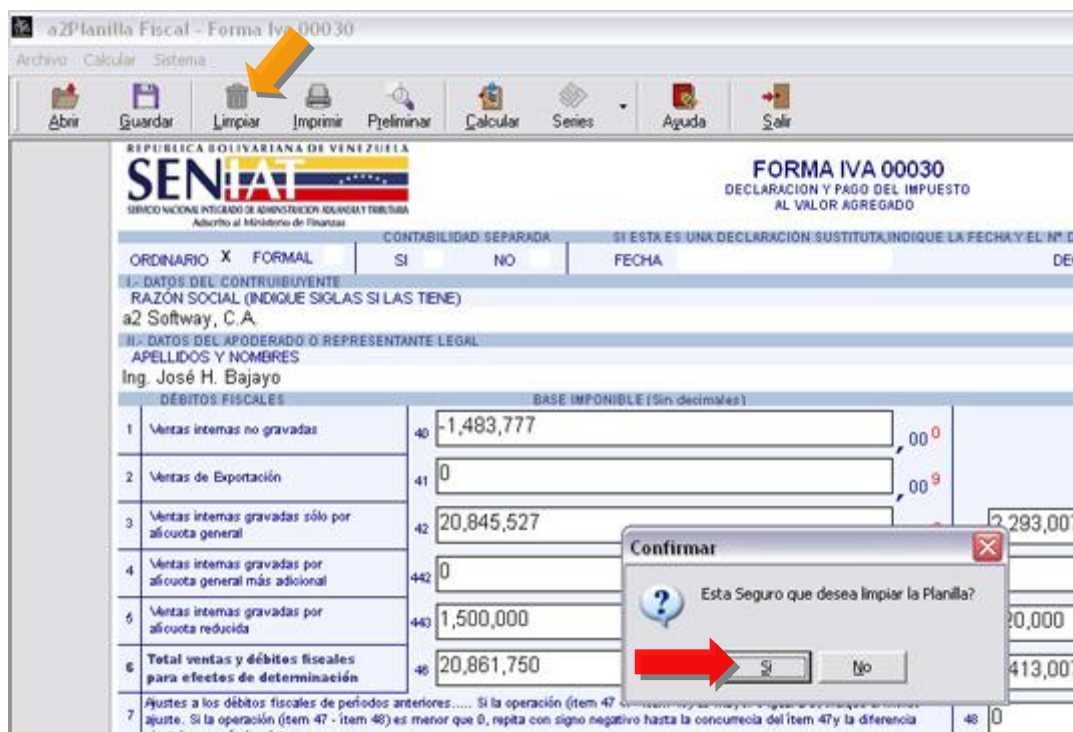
a2Planilla Fiscal - Forma Iva 00030

Archivo Calcular Sistema

Abrir Guardar Limpiar Imprimir Preliminar Calcular Series Ayuda Salir

REPUBLICA BOLIVARIANA DE VENEZUELA
SENIAT
SERVICIO NACIONAL INTEGRADO DE ADMINISTRACION ADUANERA Y TRIBUTARIA
Adscrito al Ministerio de Finanzas

FORMA IVA 00030
DECLARACION Y PAGO DEL IMPUESTO AL VALOR AGREGADO

CONTABILIDAD SEPARADA
SI ESTA ES UNA DECLARACION SUSTITUTA,INDIQUE LA FECHA Y EL Nº D

ORDINARIO X FORMAL SI NO FECHA DE

I.- DATOS DEL CONTRIBUYENTE
RAZÓN SOCIAL (INDIQUE SIGLAS SI LAS TIENE)
a2 Softway, C.A.

II.- DATOS DEL APODERADO O REPRESENTANTE LEGAL
APELLIDOS Y NOMBRES
Ing. José H. Bajayo

DÉBITOS FISCALES
BASE IMPONIBLE (Sin decimales)

| | | | | |
|---|---|---|---|---|
| 1 | Ventas internas no gravadas | 40 | -1,483,777 | ,00 0 |
| 2 | Ventas de Exportación | 41 | 0 | ,00 9 |
| 3 | Ventas internas gravadas sólo por alícuota general | 42 | 20,845,527 | 2,293,00 |
| 4 | Ventas internas gravadas por alícuota general más adicional | 442 | 0 | |
| 5 | Ventas internas gravadas por alícuota reducida | 443 | 1,500,000 | 20,000 |
| 6 | Total ventas y débitos fiscales para efectos de determinación | 46 | 20,861,750 | 413,00 |

7 Ajustes a los débitos fiscales de períodos anteriores..... Si la operación (ítem 47 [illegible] ajuste. Si la operación (ítem 47 - ítem 48) es menor que 0, repita con signo negativo hasta la concurrecia del ítem 47y la diferencia 48 0

Confirmar
Esta Seguro que desea limpiar la Planilla?
Si No